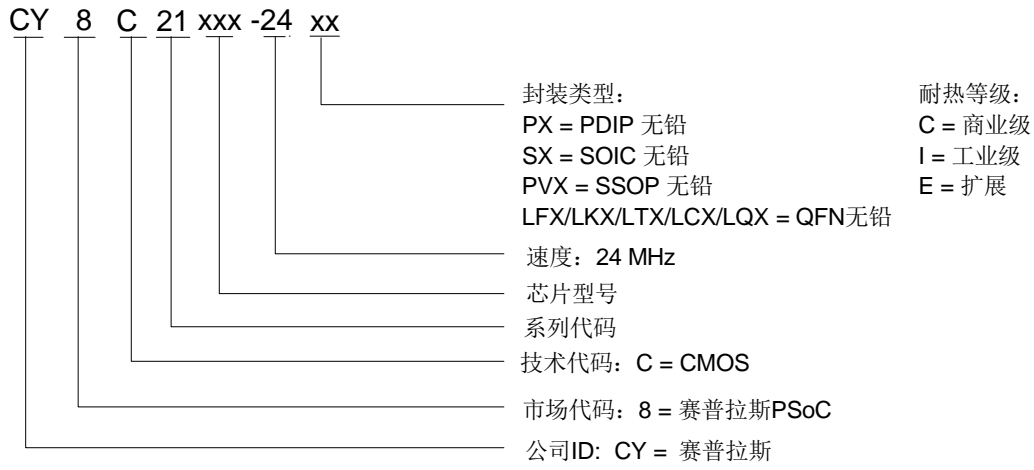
CY 8 C 21 xxx -24 xx

封装类型：
PX = PDIP 无铅
SX = SOIC 无铅
PVX = SSOP 无铅
LFX/LKX/LTX/LCX/LQX = QFN无铅

耐热等级：
C = 商业级
I = 工业级
E = 扩展

速度：24 MHz

芯片型号

系列代码

技术代码：C = CMOS

市场代码：8 = 赛普拉斯PSoC

公司ID: CY = 赛普拉斯